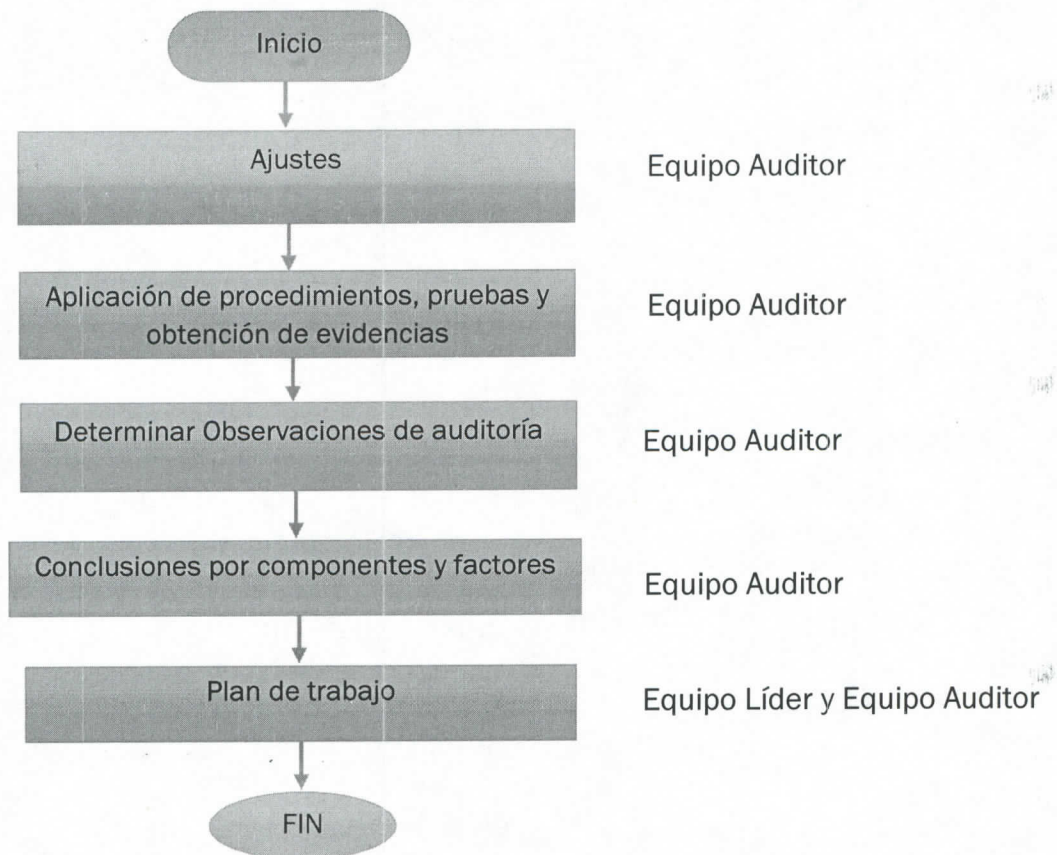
Inicio

Ajustes

Equipo Auditor

Aplicación de procedimientos, pruebas y obtención de evidencias

Equipo Auditor

Determinar Observaciones de auditoría

Equipo Auditor

Conclusiones por componentes y factores

Equipo Auditor

Plan de trabajo

Equipo Líder y Equipo Auditor

FIN